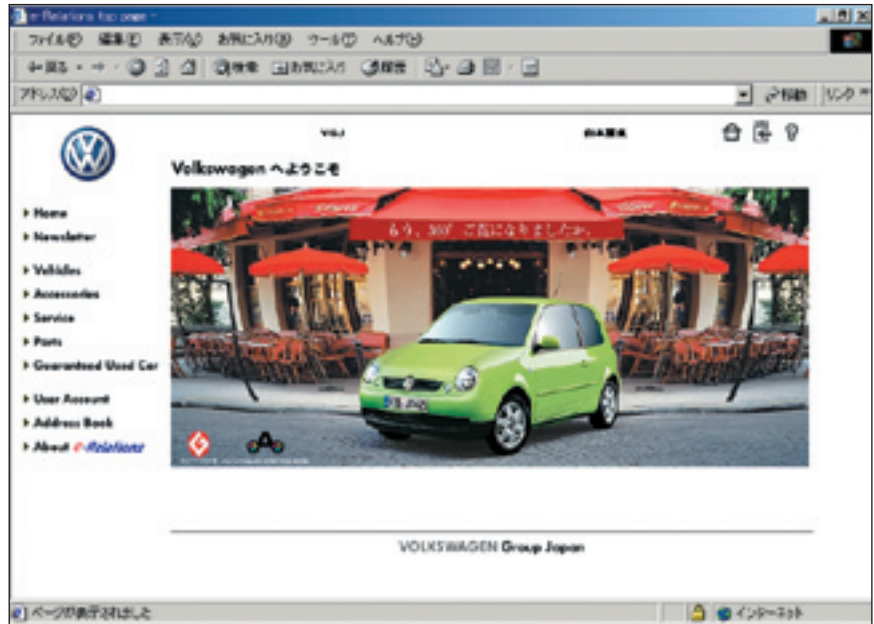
e-Relations top page

ファイル(F) 編集(E) 表示(V) お気に入り(A) ツール(T) ヘルプ(H)

戻る 検索 お気に入り 履歴

アドレス(D)

移動 リンク

VGJ

Volkswagen へようこそ

もう、307 ご覧になりましたか。

▸ Home
▸ Newsletter
▸ Vehicles
▸ Accessories
▸ Service
▸ Parts
▸ Guaranteed Used Car
▸ User Account
▸ Address Book
▸ About e-Relations

VOLKSWAGEN Group Japan

ページが表示されました

インターネット